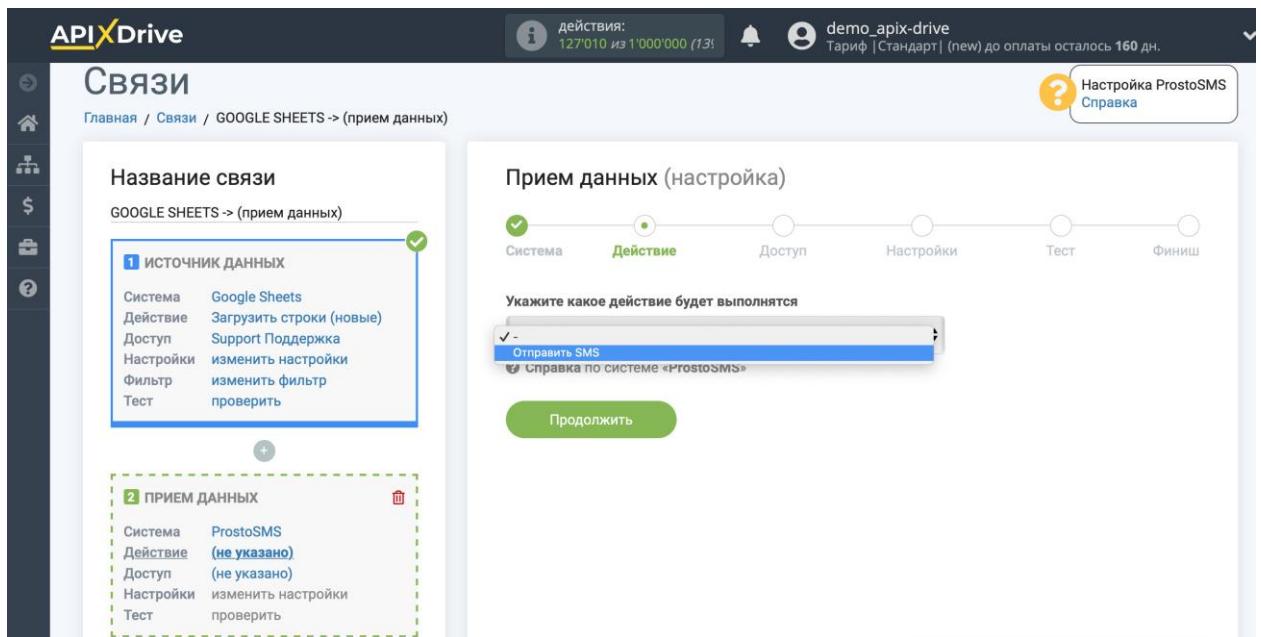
APIXDrive

действия:
127'010 из 1'000'000 (13!

demo_apix-drive
Тариф |Стандарт| (new) до оплаты осталось 160 дн.

Связи

Главная / Связи / GOOGLE SHEETS -> (прием данных)

Настройка ProstoSMS
Справка

Название связи

GOOGLE SHEETS -> (прием данных)

1 ИСТОЧНИК ДАННЫХ

| | |
|---|---|
| Система | Google Sheets |
| Действие | Загрузить строки (новые) |
| Доступ | Support Поддержка |
| Настройки | изменить настройки |
| Фильтр | изменить фильтр |
| Тест | проверить |

2 ПРИЕМ ДАННЫХ

| | |
|---|---|
| Система | ProstoSMS |
| Действие | (не указано) |
| Доступ | (не указано) |
| Настройки | изменить настройки |
| Тест | проверить |

Прием данных (настройка)

Система Действие Доступ Настройки Тест Финиш

Укажите какое действие будет выполнятся

✓ -
Отправить SMS

Справка по системе «ProstoSMS»

Продолжить